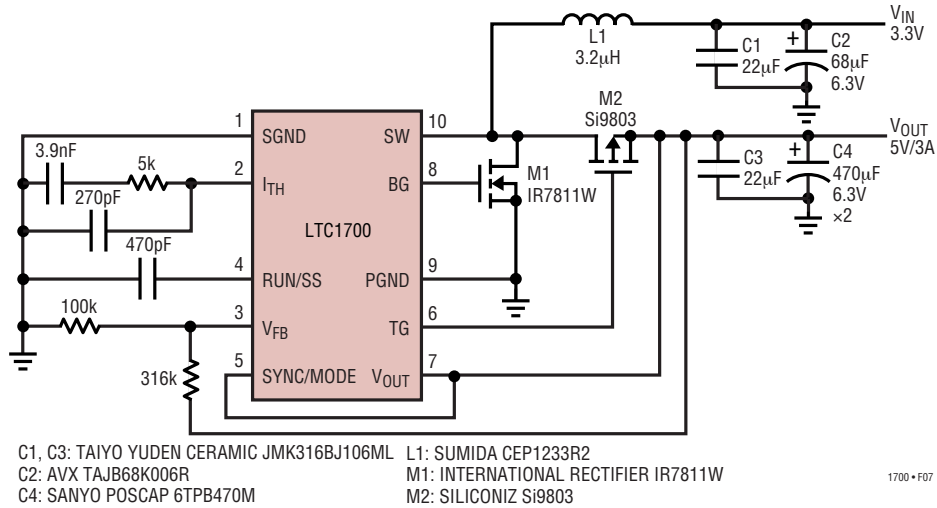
$V_{IN}$
3.3V

L1
3.2μH

C1
22μF

C2
68μF
6.3V

M2
Si9803

$V_{OUT}$
5V/3A

C3
22μF

C4
470μF
6.3V
×2

1 SGND
SW 10

3.9nF

5k

2 $I_{TH}$
BG 8

M1
IR7811W

270pF

LTC1700

470pF

4 RUN/SS
PGND 9

100k

3 $V_{FB}$
TG 6

316k

5 SYNC/MODE
$V_{OUT}$ 7

C1, C3: TAIYO YUDEN CERAMIC JMK316BJ106ML
C2: AVX TAJB68K006R
C4: SANYO POSCAP 6TPB470M

L1: SUMIDA CEP1233R2
M1: INTERNATIONAL RECTIFIER IR7811W
M2: SILICONIZ Si9803

1700 • F07